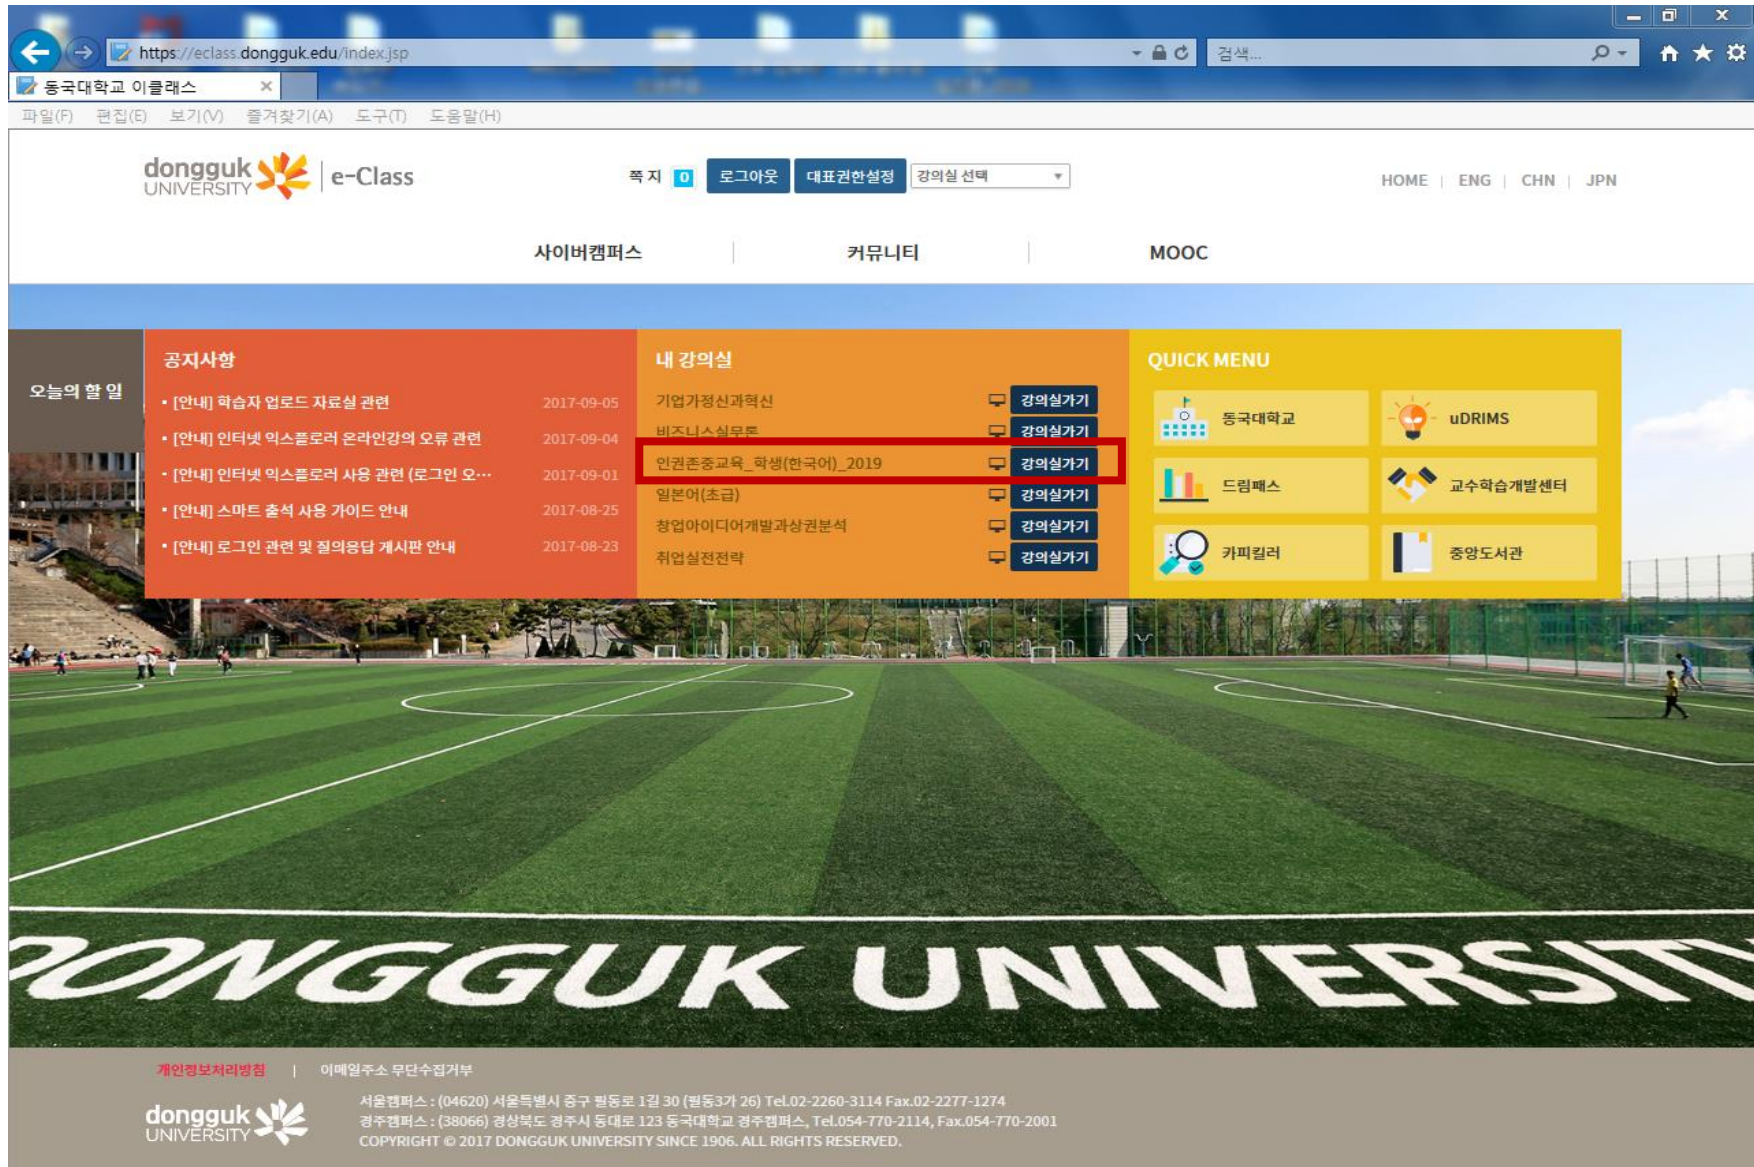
https://eclass.dongguk.edu/index.jsp
검색...
동국대학교 이클래스
파일(F) 편집(E) 보기(V) 즐겨찾기(A) 도구(T) 도움말(H)

dongguk UNIVERSITY | e-Class
쪽지 0 로그아웃 대표권한설정 강의실 선택
HOME | ENG | CHN | JPN

사이버캠퍼스 커뮤니티 MOOC

오늘의 할 일

공지사항
• [안내] 학습자 업로드 자료실 관련 2017-09-05
• [안내] 인터넷 익스플로러 온라인강의 오류 관련 2017-09-04
• [안내] 인터넷 익스플로러 사용 관련 (로그인 오… 2017-09-01
• [안내] 스마트 출석 사용 가이드 안내 2017-08-25
• [안내] 로그인 관련 및 질의응답 게시판 안내 2017-08-23

내 강의실
기업가정신과혁신 강의실가기
비즈니스실무론 강의실가기
인권존중교육_학생(한국어)_2019 강의실가기
일본어(초급) 강의실가기
창업아이디어개발과상권분석 강의실가기
취업실전전략 강의실가기

QUICK MENU
동국대학교
uDRIMS
드림패스
교수학습개발센터
카피킬러
중앙도서관

DONGGUK UNIVERSITY

개인정보처리방침 | 이메일주소 무단수집거부
dongguk UNIVERSITY
서울캠퍼스 : (04620) 서울특별시 중구 필동로 1길 30 (필동3가 26) Tel.02-2260-3114 Fax.02-2277-1274
경주캠퍼스 : (38066) 경상북도 경주시 동대로 123 동국대학교 경주캠퍼스, Tel.054-770-2114, Fax.054-770-2001
COPYRIGHT © 2017 DONGGUK UNIVERSITY SINCE 1906. ALL RIGHTS RESERVED.